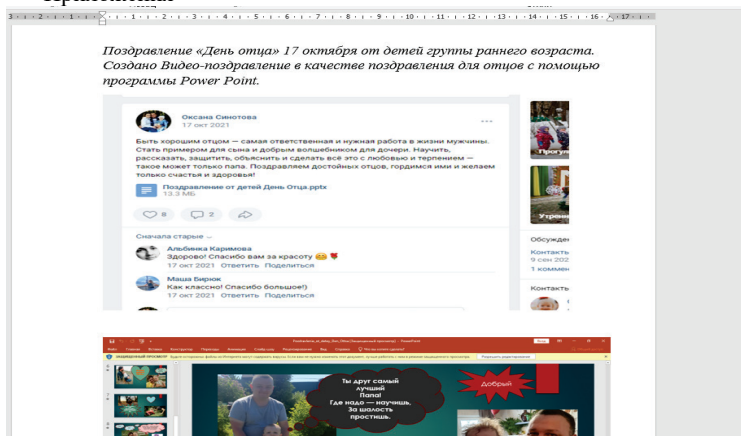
Поздравление «День отца» 17 октября от детей группы раннего возраста. Создано Видео-поздравление в качестве поздравления для отцов с помощью программы Power Point.

Оксана Синотова
17 окт 2021

Быть хорошим отцом — самая ответственная и нужная работа в жизни мужчины. Стать примером для сына и добрым волшебником для дочери. Научить, рассказать, защитить, объяснить и сделать всё это с любовью и терпением — такое может только папа. Поздравляем достойных отцов, гордимся ими и желаем только счастья и здоровья!

Поздравление от детей День Отца.pptx
13.3 МБ

8 2

Сначала старые

Альбинка Каримова
Здоровой! Спасибо вам за красоту
17 окт 2021 Ответить Поделиться

Маша Бирюк
Как классно! Спасибо большое!)
17 окт 2021 Ответить Поделиться

Обсужд
Контакть
9 сен 202
1 коммен
Контакть

Ты друг самый лучший Папа! Где надо — научишь. За шалость простишь.

Добрый